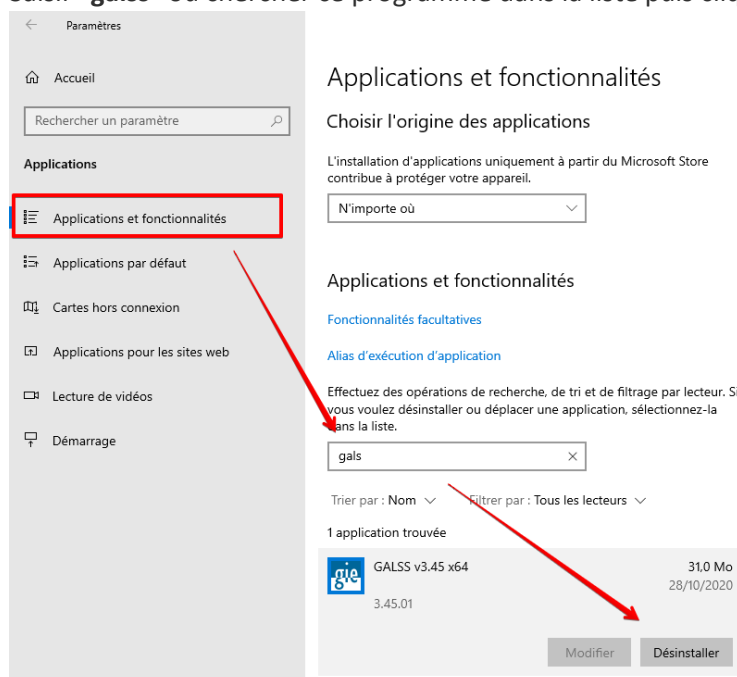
Saisir "gals" ou chercher ce programme dans la liste puis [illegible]

Paramètres

Accueil

Rechercher un paramètre

Applications

Applications et fonctionnalités

Applications par défaut

Cartes hors connexion

Applications pour les sites web

Lecture de vidéos

Démarrage

Applications et fonctionnalités

Choisir l'origine des applications

L'installation d'applications uniquement à partir du Microsoft Store contribue à protéger votre appareil.

N'importe où

Applications et fonctionnalités

Fonctionnalités facultatives

Alias d'exécution d'application

Effectuez des opérations de recherche, de tri et de filtrage par lecteur. Si vous voulez désinstaller ou déplacer une application, sélectionnez-la dans la liste.

gals

Trier par : Nom

Filtrer par : Tous les lecteurs

1 application trouvée

GALSS v3.45 x64

31,0 Mo

28/10/2020

3.45.01

Modifier

Désinstaller